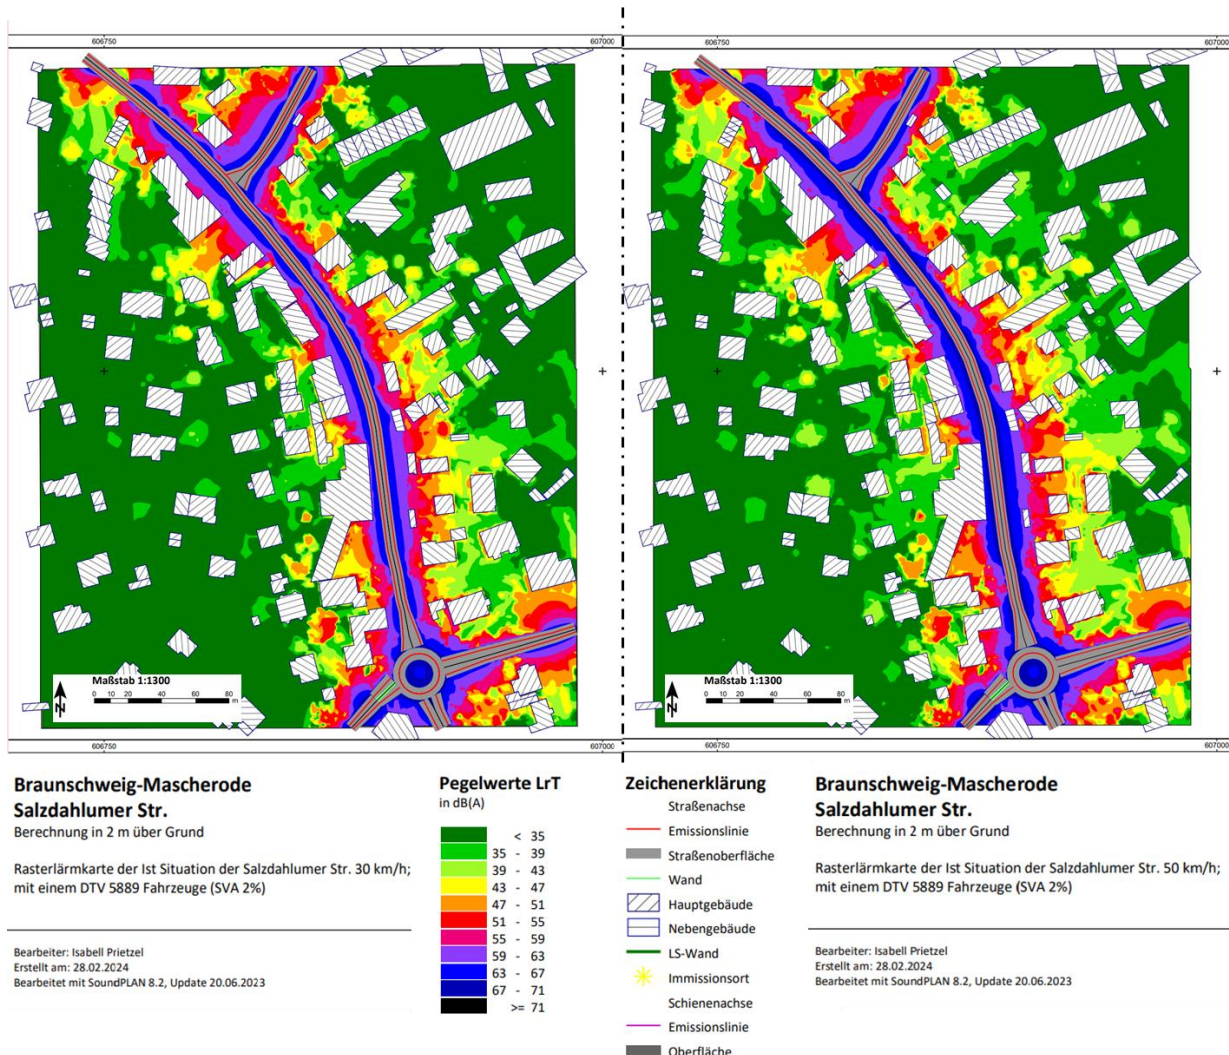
606750 607000

Maßstab 1:1300
0 10 20 40 60 80 m

606750 607000

606750 607000

Maßstab 1:1300
0 10 20 40 60 80 m

606750 607000

**Braunschweig-Mascherode Salzdahlumer Str.**
Berechnung in 2 m über Grund

Rasterlärmkarte der Ist Situation der Salzdahlumer Str. 30 km/h; mit einem DTV 5889 Fahrzeuge (SVA 2%)

Bearbeiter: Isabell Prietzel
Erstellt am: 28.02.2024
Bearbeitet mit SoundPLAN 8.2, Update 20.06.2023

**Pegelwerte LrT**
in dB(A)

< 35
35 - 39
39 - 43
43 - 47
47 - 51
51 - 55
55 - 59
59 - 63
63 - 67
67 - 71
>= 71

**Zeichenerklärung**
Straßenachse
Emissionslinie
Straßenoberfläche
Wand
Hauptgebäude
Nebengebäude
LS-Wand
Immissionsort
Schienenachse
Emissionslinie
Oberfläche

**Braunschweig-Mascherode Salzdahlumer Str.**
Berechnung in 2 m über Grund

Rasterlärmkarte der Ist Situation der Salzdahlumer Str. 50 km/h; mit einem DTV 5889 Fahrzeuge (SVA 2%)

Bearbeiter: Isabell Prietzel
Erstellt am: 28.02.2024
Bearbeitet mit SoundPLAN 8.2, Update 20.06.2023